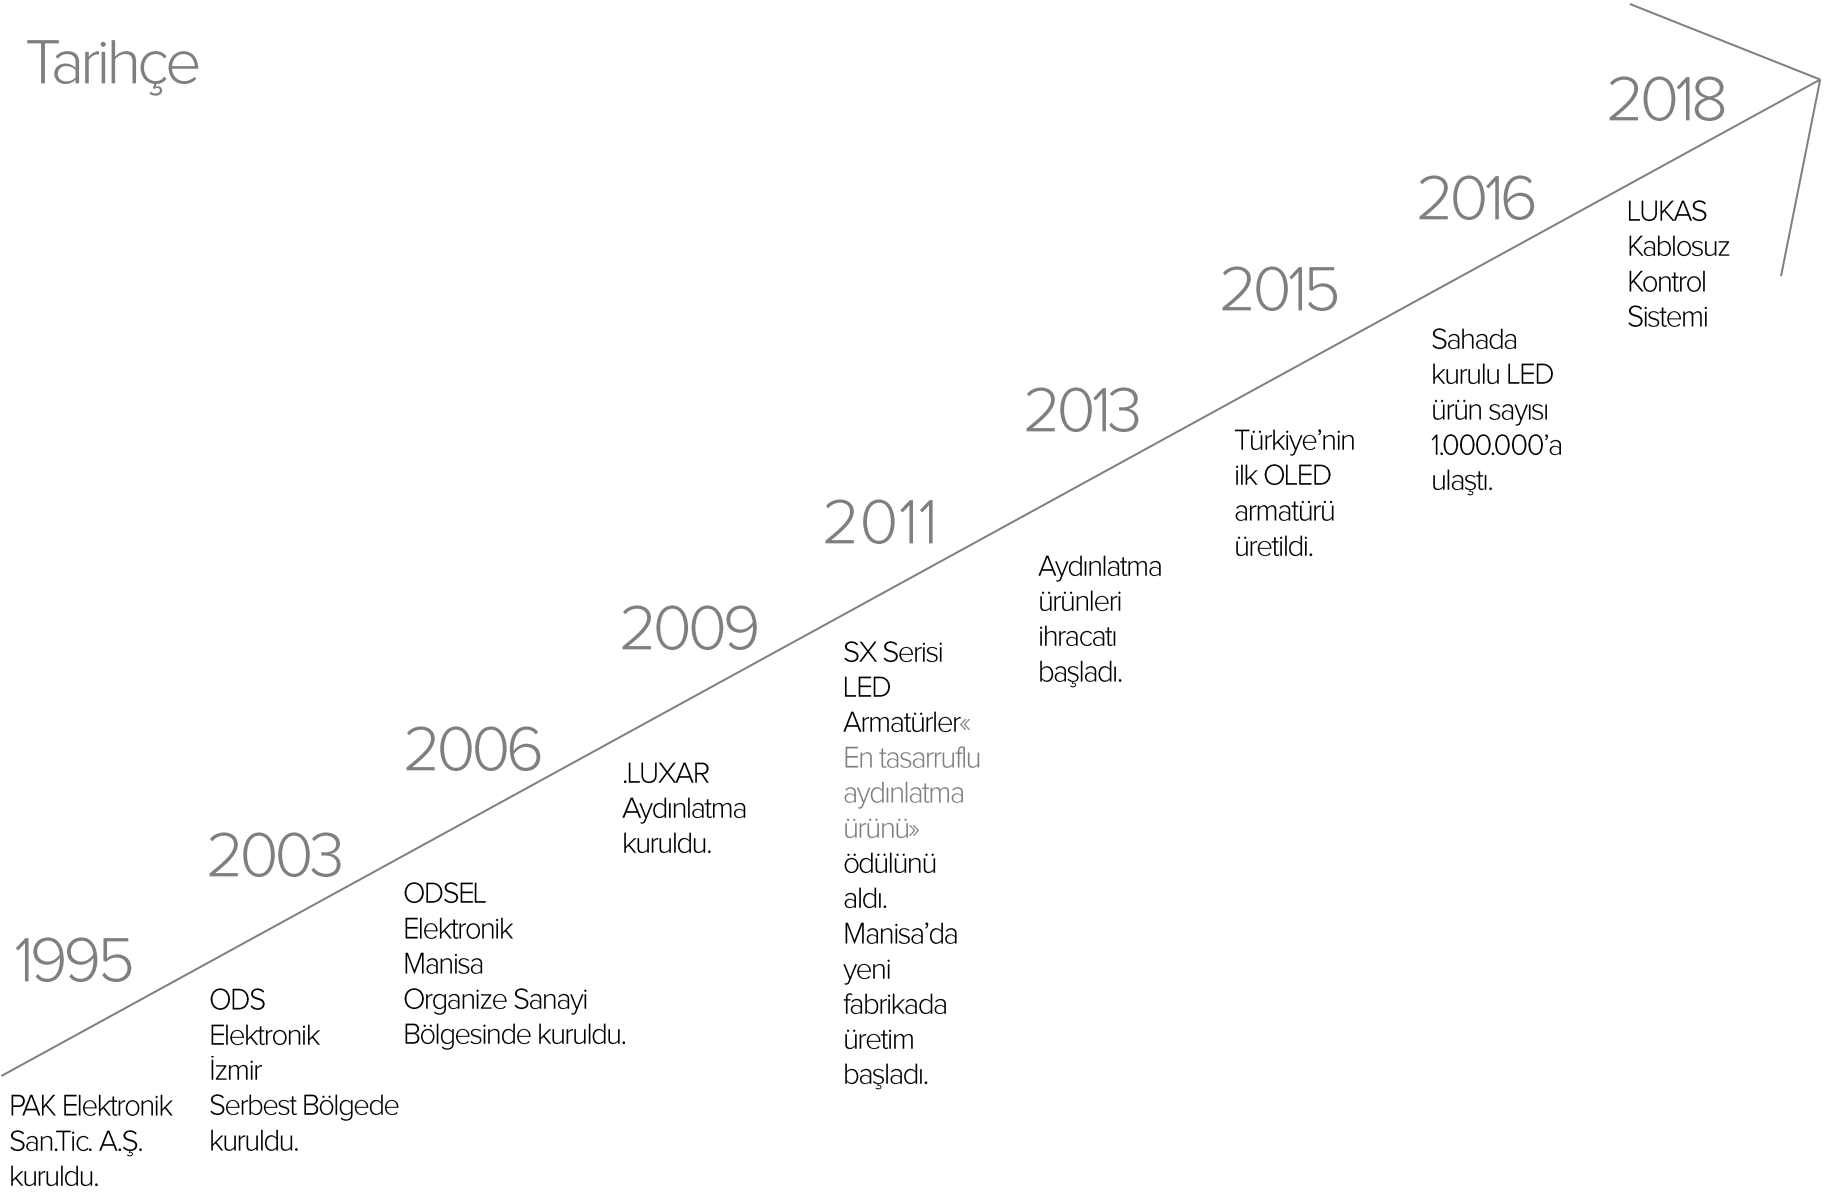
Tarihçe

1995

PAK Elektronik San.Tic. A.Ş. kuruldu.

2003

ODS Elektronik İzmir Serbest Bölgede kuruldu.

2006

ODSEL Elektronik Manisa Organize Sanayi Bölgesinde kuruldu.

2009

.LUXAR Aydınlatma kuruldu.

2011

SX Serisi LED Armatürler« En tasarruflu aydınlatma ürünü» ödülünü aldı. Manisa'da yeni fabrikada üretim başladı.

2013

Aydınlatma ürünleri ihracatı başladı.

2015

Türkiye'nin ilk OLED armatürü üretildi.

2016

Sahada kurulu LED ürün sayısı 1.000.000'a ulaştı.

2018

LUKAS Kablosuz Kontrol Sistemi